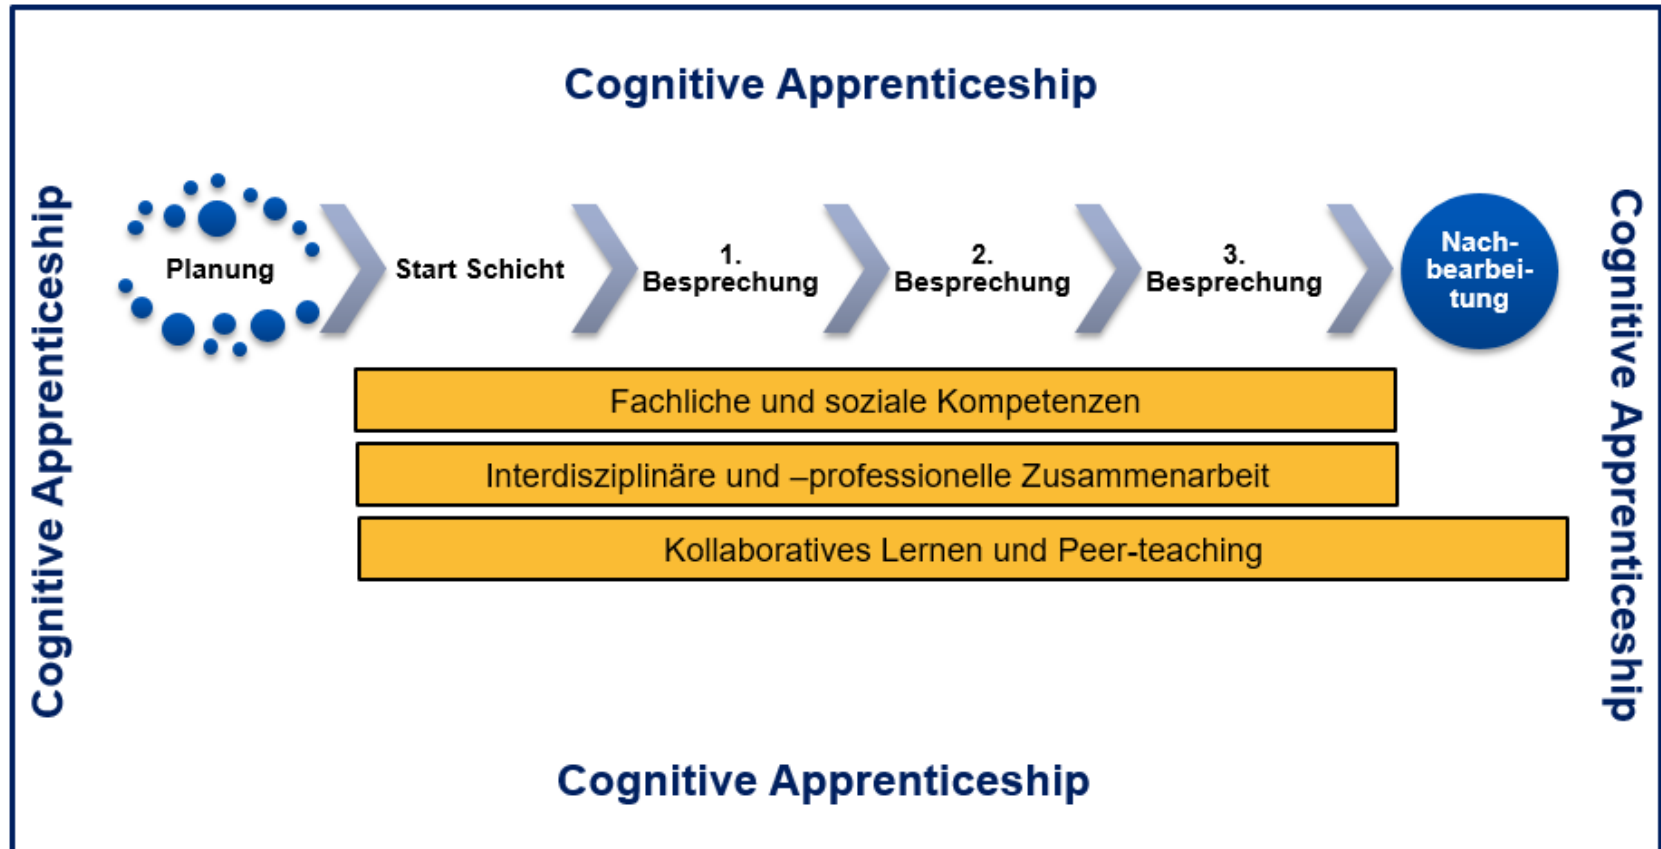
Cognitive Apprenticeship

Cognitive Apprenticeship

Planung

Start Schicht

1. Besprechung

2. Besprechung

3. Besprechung

Nachbearbeitung

Cognitive Apprenticeship

Fachliche und soziale Kompetenzen

Interdisziplinäre und –professionelle Zusammenarbeit

Kollaboratives Lernen und Peer-teaching

Cognitive Apprenticeship